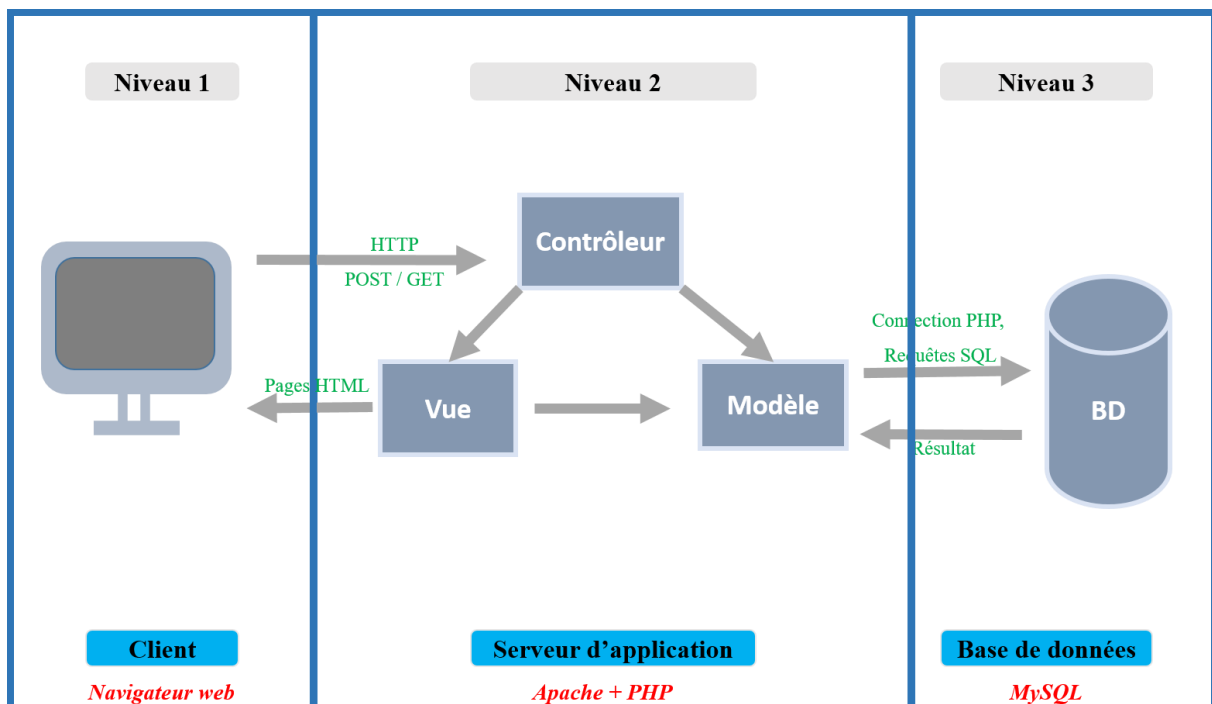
Niveau 1

Niveau 2

Niveau 3

HTTP

POST / GET

Contrôleur

Connection PHP,

Requêtes SQL

Pages HTML

Vue

Modèle

BD

Résultat

Client

Navigateur web

Serveur d'application

Apache + PHP

Base de données

MySQL